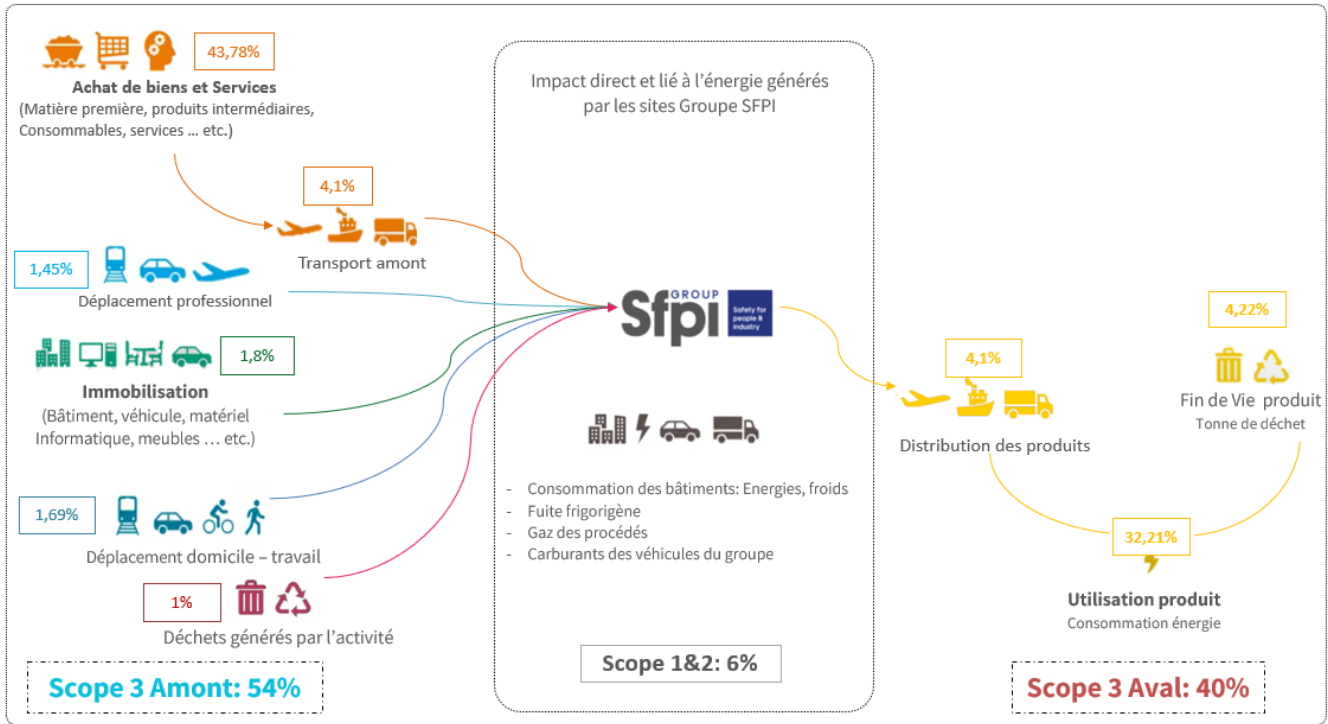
43,78%

Achat de biens et Services
(Matière première, produits intermédiaires, Consommables, services … etc.)

4,1%

Transport amont

1,45%

Déplacement professionnel

1,8%

Immobilisation
(Bâtiment, véhicule, matériel Informatique, meubles … etc.)

1,69%

Déplacement domicile – travail

1%

Déchets générés par l'activité

Scope 3 Amont: 54%

Impact direct et lié à l'énergie générés par les sites Groupe SFPI

GROUP
Sfpi
Safety for people & industry

- Consommation des bâtiments: Energies, froids
- Fuite frigorigène
- Gaz des procédés
- Carburants des véhicules du groupe

Scope 1&2: 6%

4,1%

Distribution des produits

4,22%

Fin de Vie produit
Tonne de déchet

32,21%

Utilisation produit
Consommation énergie

Scope 3 Aval: 40%